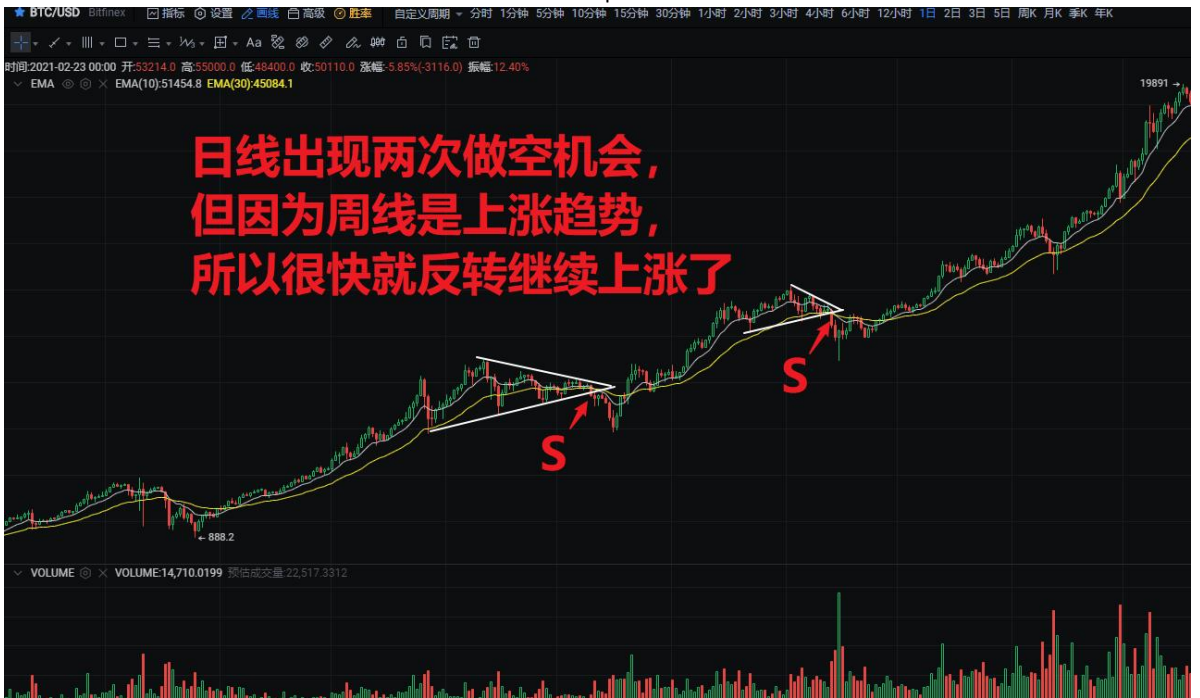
BTC/USD Bitfinex 指标 设置 画线 高级 胜率 自定义周期 分时 1分钟 5分钟 10分钟 15分钟 30分钟 1小时 2小时 3小时 4小时 6小时 12小时 1日 2日 3日 5日 周K 月K 季K 年K

Aa

时间:2021-02-23 00:00 开:53214.0 高:55000.0 低:48400.0 收:50110.0 涨幅:-5.85%(-3116.0) 振幅:12.40%

EMA EMA(10):51454.8 EMA(30):45084.1

19891

日线出现两次做空机会，
但因为周线是上涨趋势，
所以很快就反转继续上涨了

S

S

888.2

VOLUME VOLUME:14,710.0199 预估成交量:22,517.3312